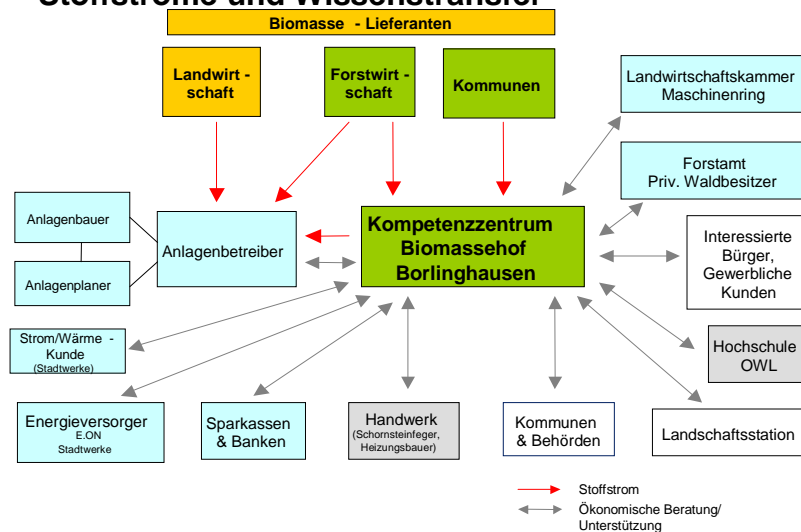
Stoffströme und Wissenstransfer

Biomasse - Lieferanten

Landwirtschaft

Forstwirtschaft

Kommunen

Landwirtschaftskammer Maschinenring

Forstamt Priv. Waldbesitzer

Anlagenbauer

Anlagenplaner

Anlagenbetreiber

Kompetenzzentrum Biomassehof Borlinghausen

Interessierte Bürger, Gewerbliche Kunden

Strom/Wärme - Kunde (Stadtwerke)

Hochschule OWL

Energieversorger E.ON Stadtwerke

Sparkassen & Banken

Handwerk (Schornsteinfeger, Heizungsbauer)

Kommunen & Behörden

Landschaftsstation

Stoffstrom

Ökonomische Beratung/ Unterstützung